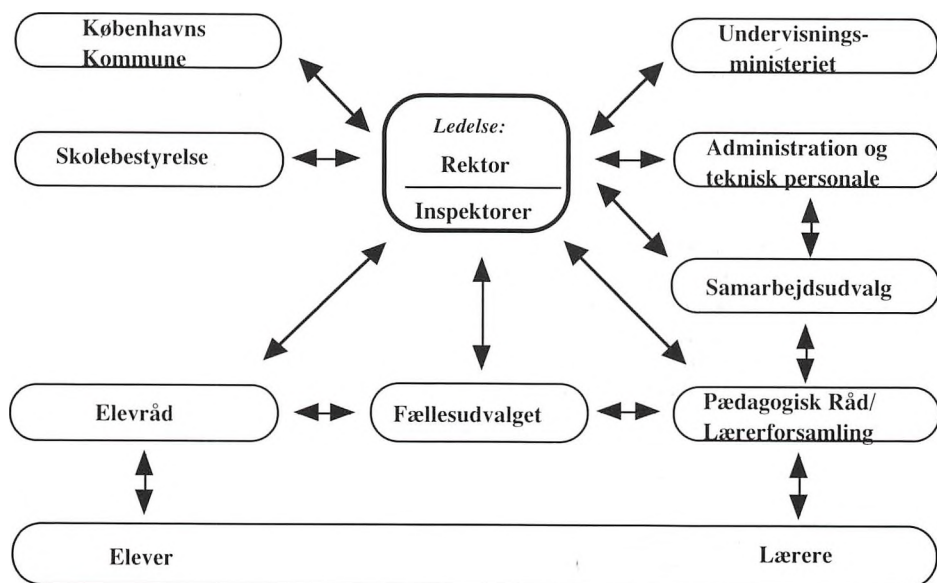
Københavns Kommune

Undervisningsministeriet

Ledelse:
Rektor
Inspektorer

Skolebestyrelse

Administration og teknisk personale

Samarbejdsudvalg

Elevråd

Fællesudvalget

Pædagogisk Råd/ Lærerforsamling

Elever

Lærere